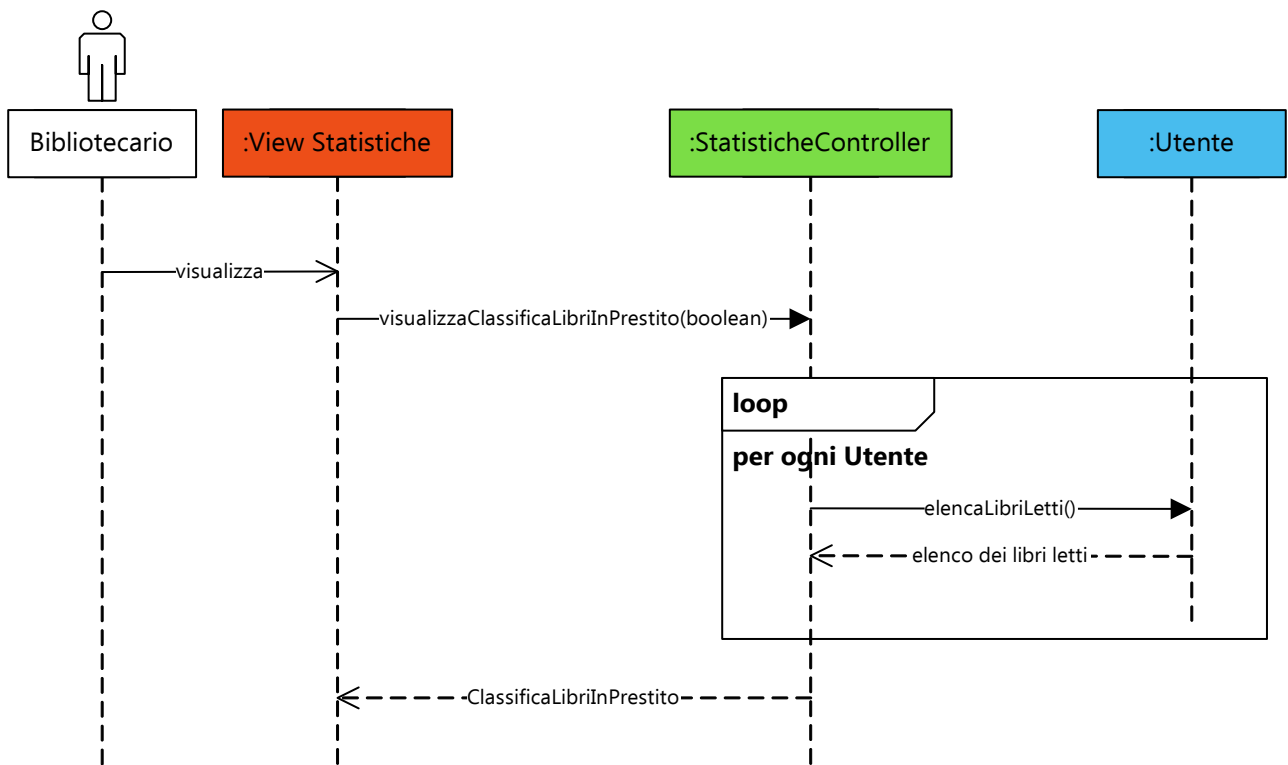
Bibliotecario

:View Statistiche

:StatisticheController

:Utente

visualizza

visualizzaClassificaLibriInPrestito(boolean)

loop

per ogni Utente

elencaLibriLetti()

elenco dei libri letti

ClassificaLibriInPrestito